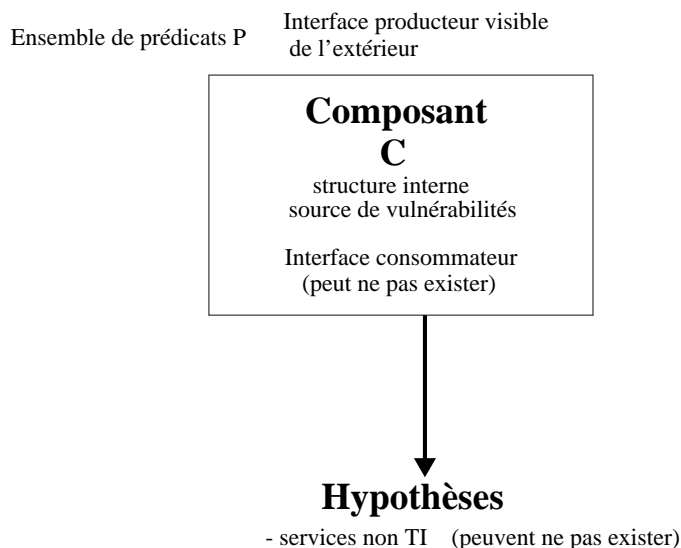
Ensemble de prédicats P

Interface producteur visible de l'extérieur

Composant C

structure interne source de vulnérabilités

Interface consommateur (peut ne pas exister)

Hypothèses

- services non TI (peuvent ne pas exister)